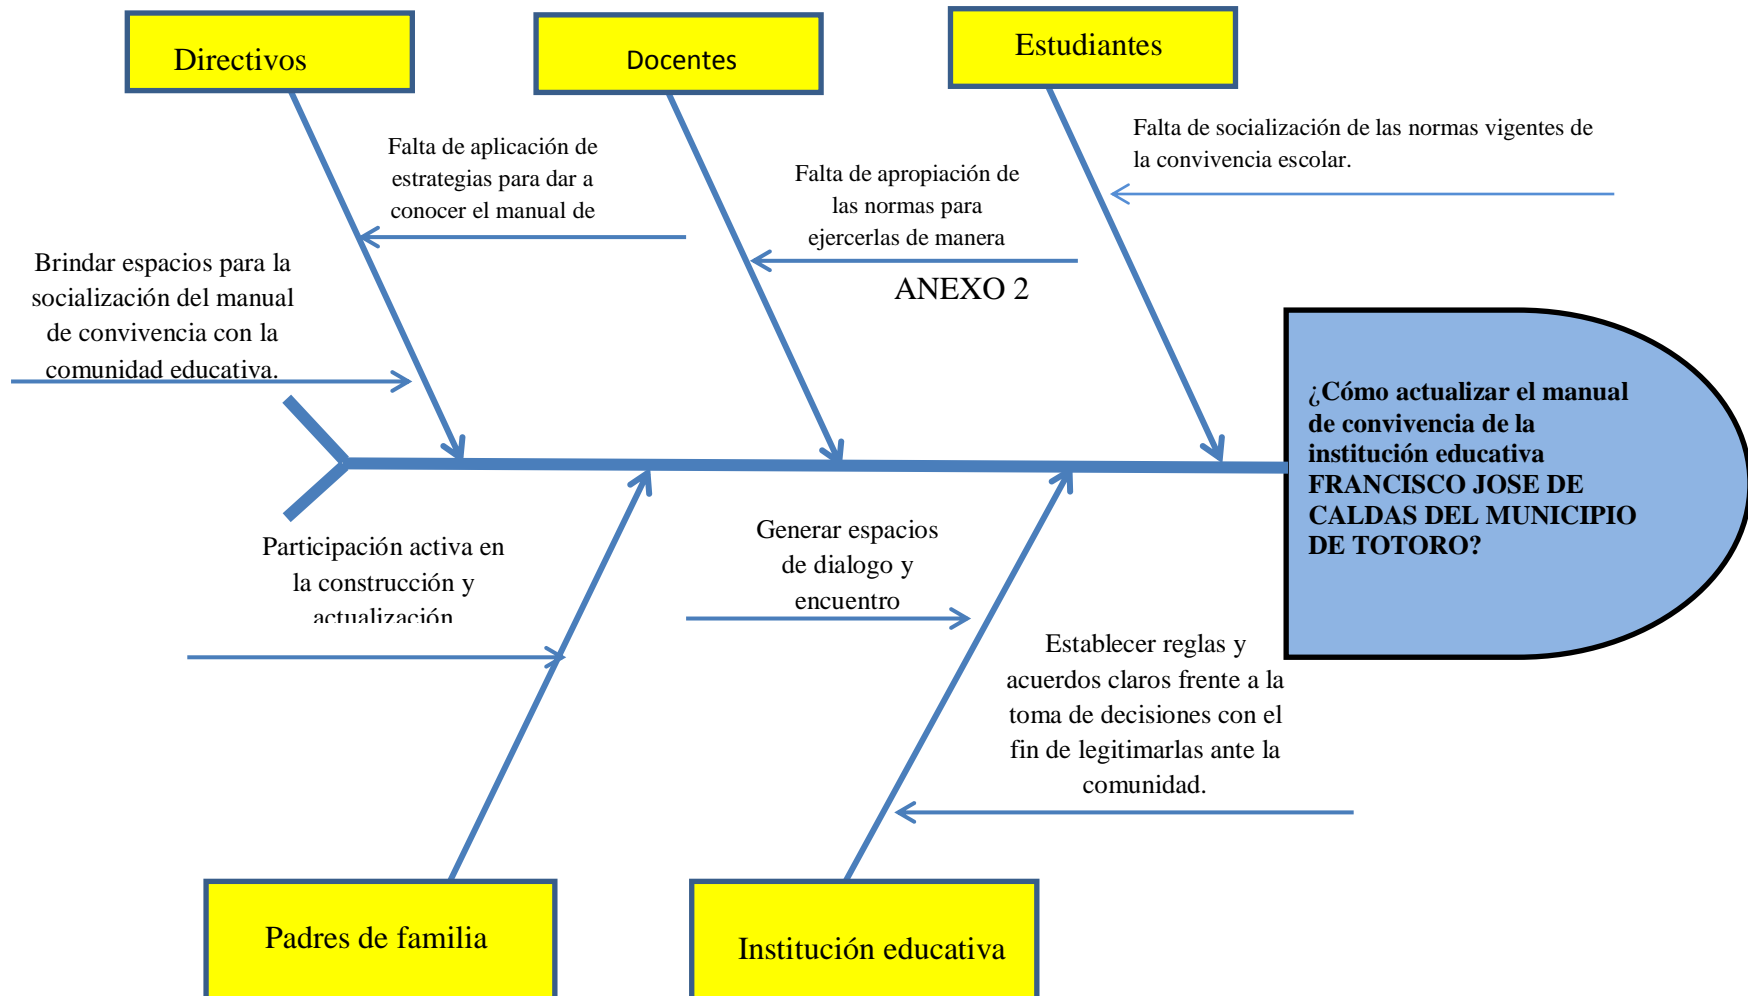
Directivos

Docentes

Estudiantes

Falta de aplicación de estrategias para dar a conocer el manual de

Falta de apropiación de las normas para ejercerlas de manera

Falta de socialización de las normas vigentes de la convivencia escolar.

ANEXO 2

Brindar espacios para la socialización del manual de convivencia con la comunidad educativa.

¿Cómo actualizar el manual de convivencia de la institución educativa FRANCISCO JOSE DE CALDAS DEL MUNICIPIO DE TOTORO?

Participación activa en la construcción y actualización

Generar espacios de dialogo y encuentro

Establecer reglas y acuerdos claros frente a la toma de decisiones con el fin de legitimarlas ante la comunidad.

Padres de familia

Institución educativa